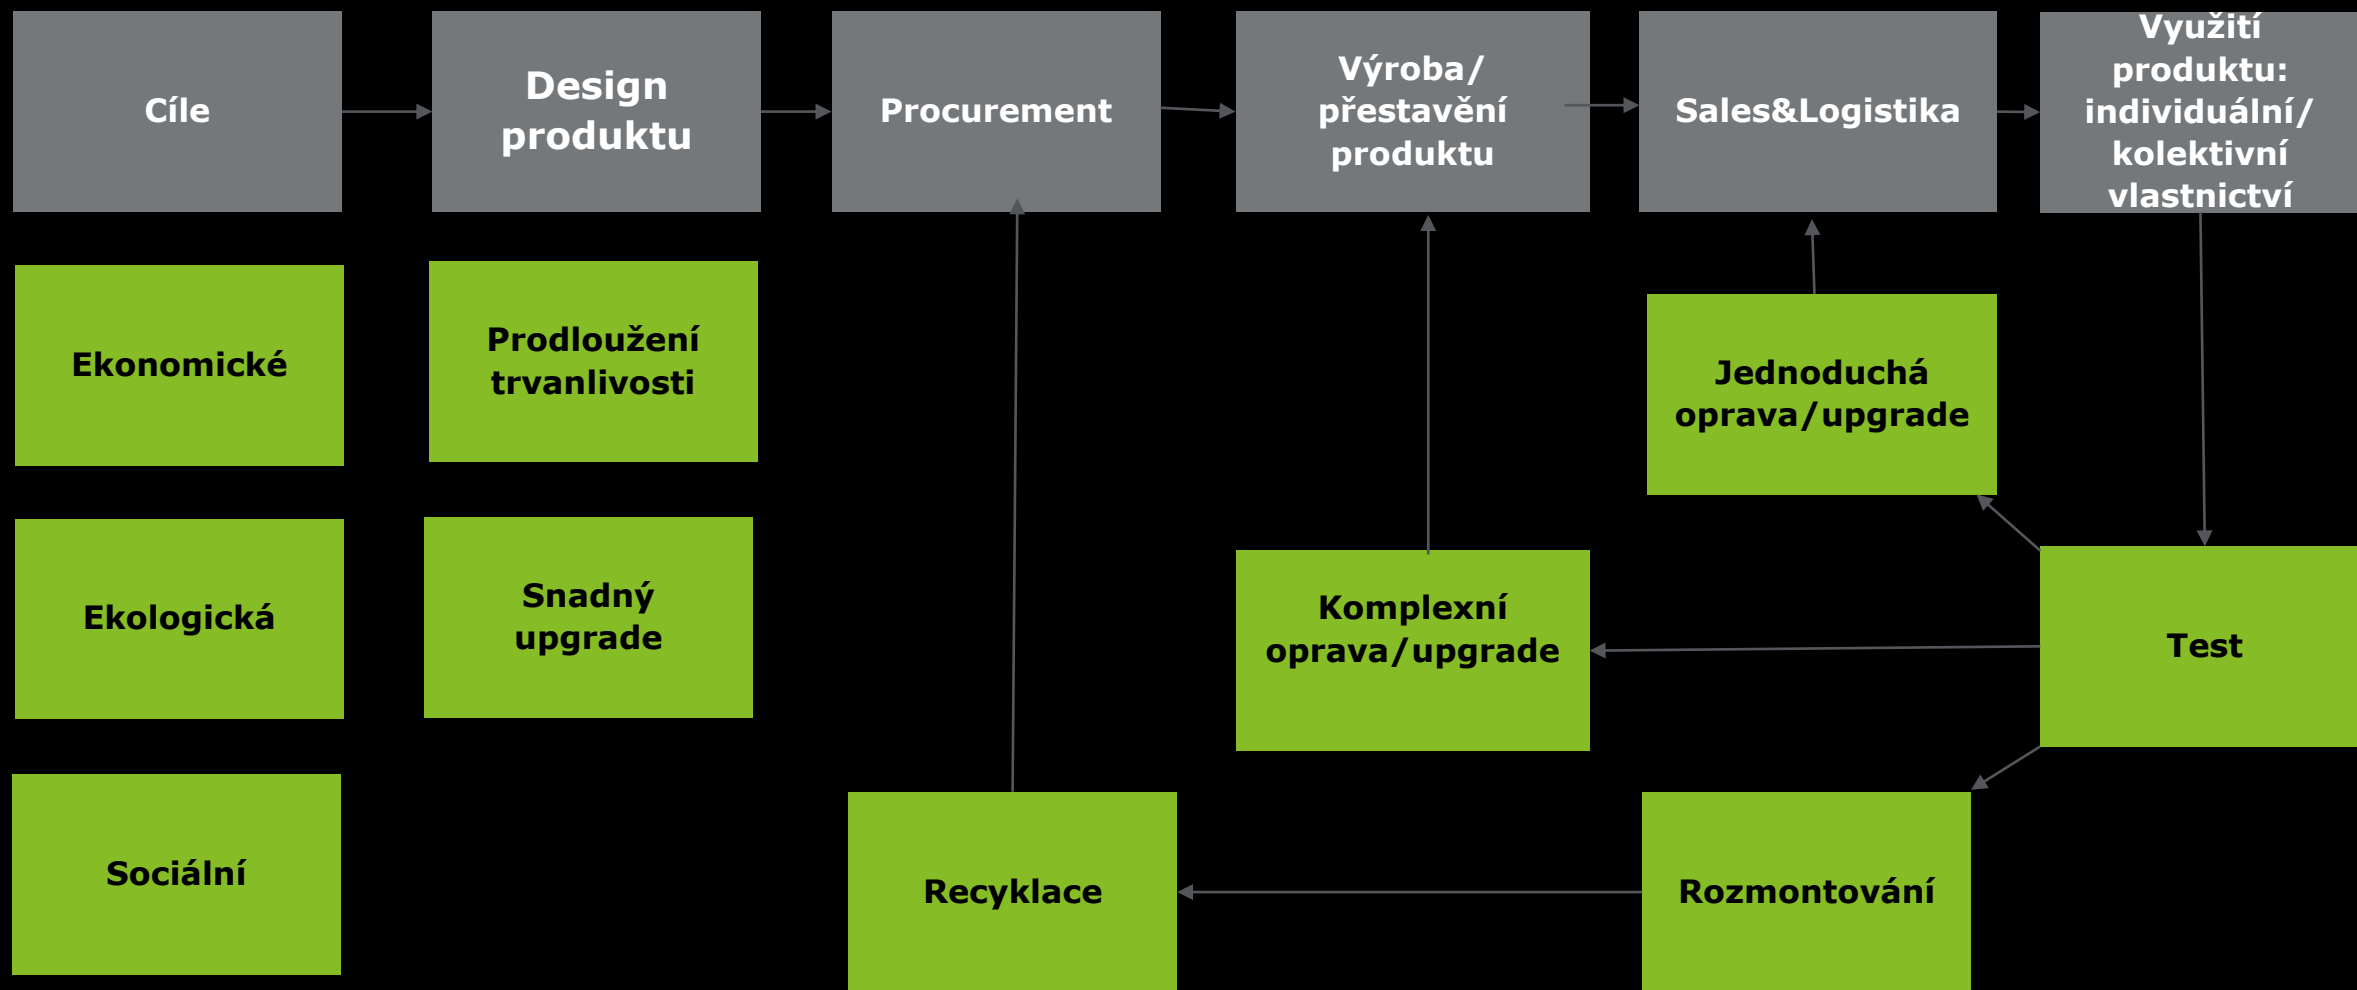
Cíle

Design produktu

Procurement

Výroba/ přestavění produktu

Sales&Logistika

Využití produktu: individuální/ kolektivní vlastnictví

Ekonomické

Prodloužení trvanlivosti

Jednoduchá oprava/upgrade

Ekologická

Snadný upgrade

Komplexní oprava/upgrade

Test

Sociální

Recyklace

Rozmontování